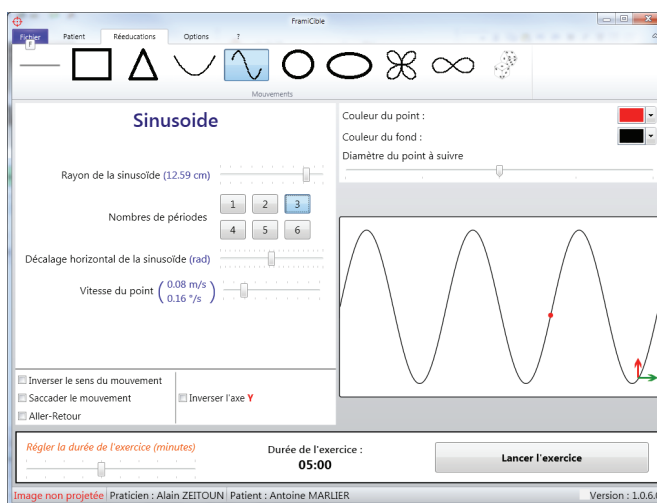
FramiCible

Fichier | Patient | Rééducations | Options | ?

F

Mouvements

Sinusoide

Rayon de la sinusoïde (12.59 cm)

Nombres de périodes

1 2 3
4 5 6

Décalage horizontal de la sinusoïde (rad)

Vitesse du point $\left( \begin{matrix} 0.08 \text{ m/s} \\ 0.16 \text{ °/s} \end{matrix} \right)$

Couleur du point :

Couleur du fond :

Diamètre du point à suivre

Inverser le sens du mouvement

Saccader le mouvement

Aller-Retour

Inverser l'axe Y

Régler la durée de l'exercice (minutes)

Durée de l'exercice :
05:00

Lancer l'exercice

Image non projetée | Praticien : Alain ZEITOUN | Patient : Antoine MARLIER | Version : 1.0.6.